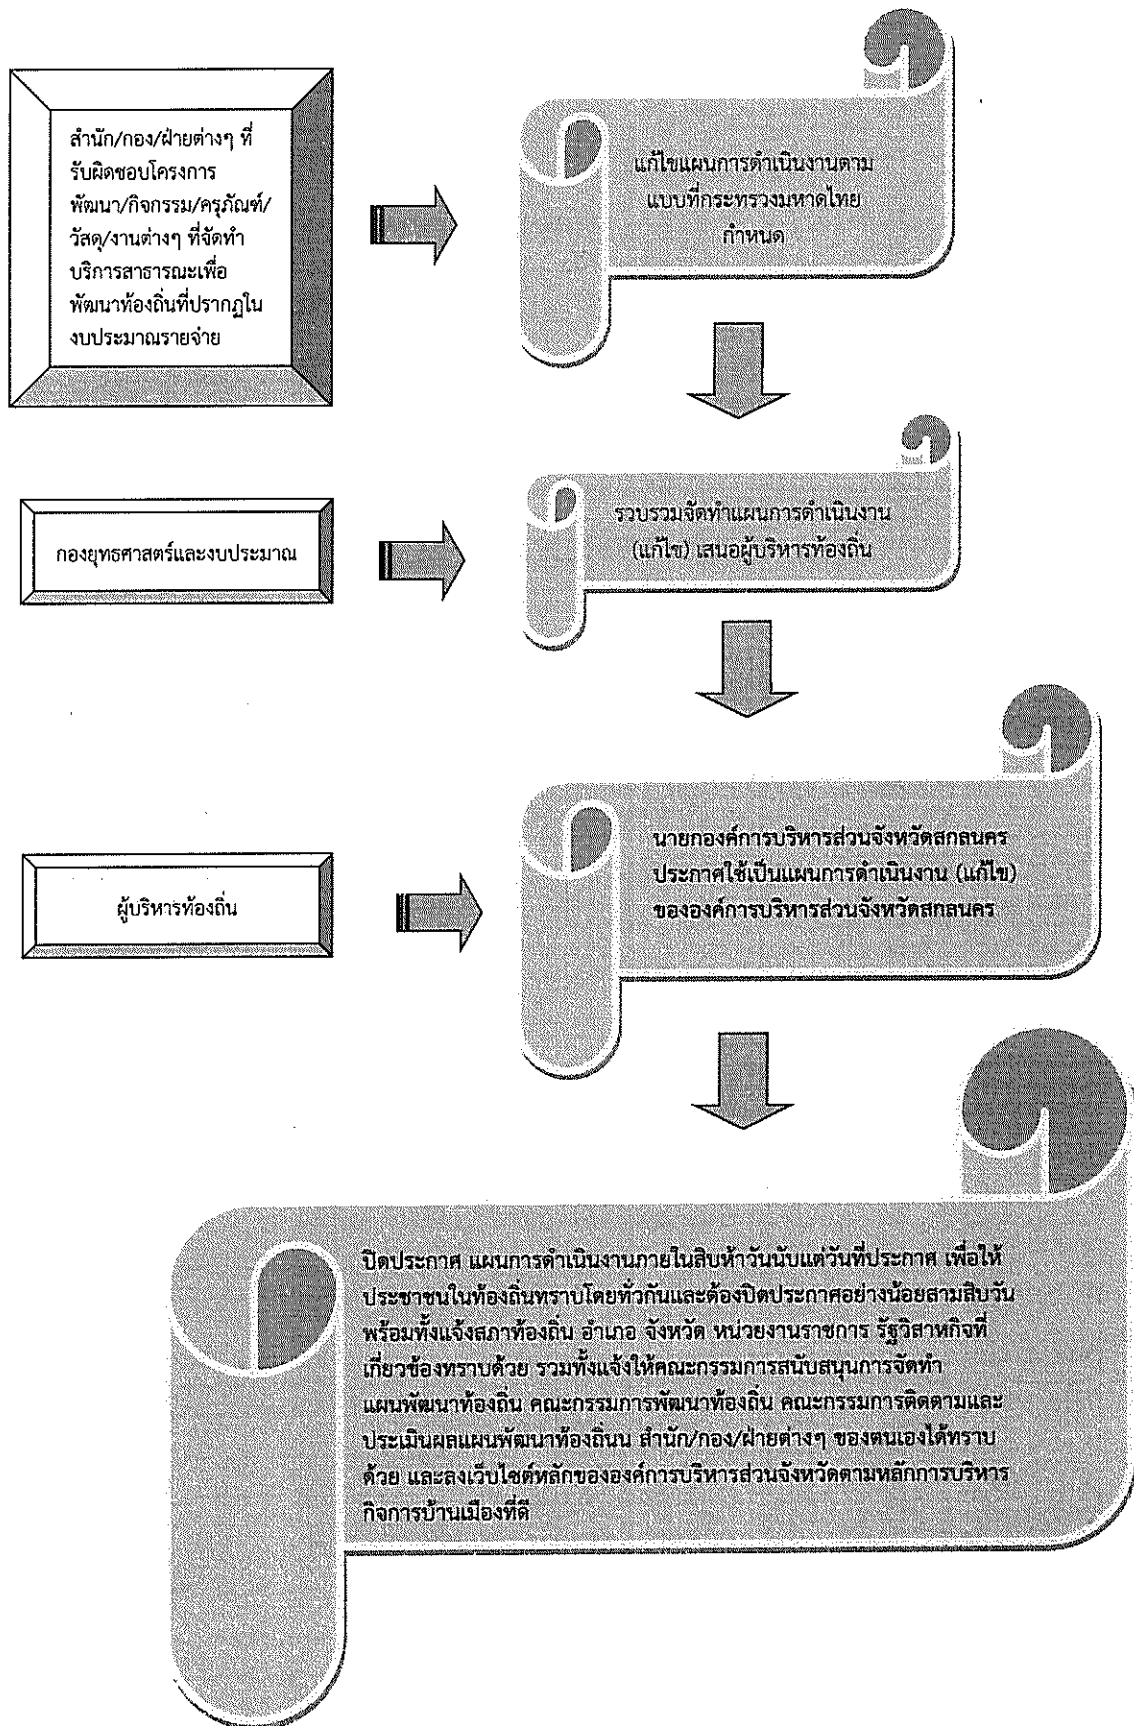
สำนัก/กอง/ฝ่ายต่างๆ ที่รับผิดชอบโครงการพัฒนา/กิจกรรม/ครุภัณฑ์/วัสดุ/งานต่างๆ ที่จัดทำบริการสาธารณะเพื่อพัฒนาท้องถิ่นที่ปรากฏในงบประมาณรายจ่าย

แก้ไขแผนการดำเนินงานตามแบบที่กระทรวงมหาดไทยกำหนด

กองยุทธศาสตร์และงบประมาณ

รวบรวมจัดทำแผนการดำเนินงาน (แก้ไข) เสนอผู้บริหารท้องถิ่น

ผู้บริหารท้องถิ่น

นายกองค์การบริหารส่วนจังหวัดสกลนคร ประกาศใช้เป็นแผนการดำเนินงาน (แก้ไข) ขององค์การบริหารส่วนจังหวัดสกลนคร

ปิดประกาศ แผนการดำเนินงานภายในสิบห้าวันนับแต่วันที่ประกาศ เพื่อให้ประชาชนในท้องถิ่นทราบโดยทั่วกันและต้องปิดประกาศอย่างน้อยสามสิบวัน พร้อมทั้งแจ้งสภาท้องถิ่น อำเภอ จังหวัด หน่วยงานราชการ รัฐวิสาหกิจที่เกี่ยวข้องทราบด้วย รวมทั้งแจ้งให้คณะกรรมการสนับสนุนการจัดทำแผนพัฒนาท้องถิ่น คณะกรรมการพัฒนาท้องถิ่น คณะกรรมการติดตามและประเมินผลแผนพัฒนาท้องถิ่นน สำนัก/กอง/ฝ่ายต่างๆ ของตนเองได้ทราบด้วย และลงเว็บไซต์หลักขององค์การบริหารส่วนจังหวัดตามหลักการบริหารกิจการบ้านเมืองที่ดี